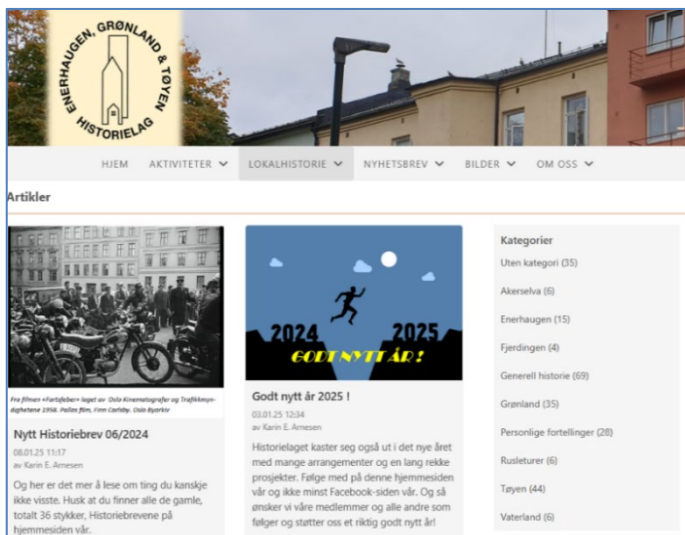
ENERHAUGEN, GRØNLAND & TØYEN HISTORIELAG

HJEM AKTIVITETER LOKALHISTORIE NYHETSBREV BILDER OM OSS

Artikler

Fra filmen «Fartsfeber» laget av Oslo Kinematografer og Trafikkmyndighetene 1958. Pallas film, Finn Carlsby. Oslo Byarkiv

Nytt Historiebrev 06/2024

08.01.25 11:17

av Karin E. Arnesen

Og her er det mer å lese om ting du kanskje ikke visste. Husk at du finner alle de gamle, totalt 36 stykker, Historiebrevene på hjemmesiden vår.

2024 2025

GODT NYTT ÅR !

Godt nytt år 2025 !

03.01.25 12:34

av Karin E. Arnesen

Historielaget kaster seg også ut i det nye året med mange arrangementer og en lang rekke prosjekter. Følge med på denne hjemmesiden vår og ikke minst Facebook-siden vår. Og så ønsker vi våre medlemmer og alle andre som følger og støtter oss et riktig godt nytt år!

Kategorier

Uten kategori (35)

Akerselva (6)

Enerhaugen (15)

Fjerdingen (4)

Generell historie (69)

Grønland (35)

Personlige fortellinger (28)

Rusleturer (6)

Tøyen (44)

Vaterland (6)